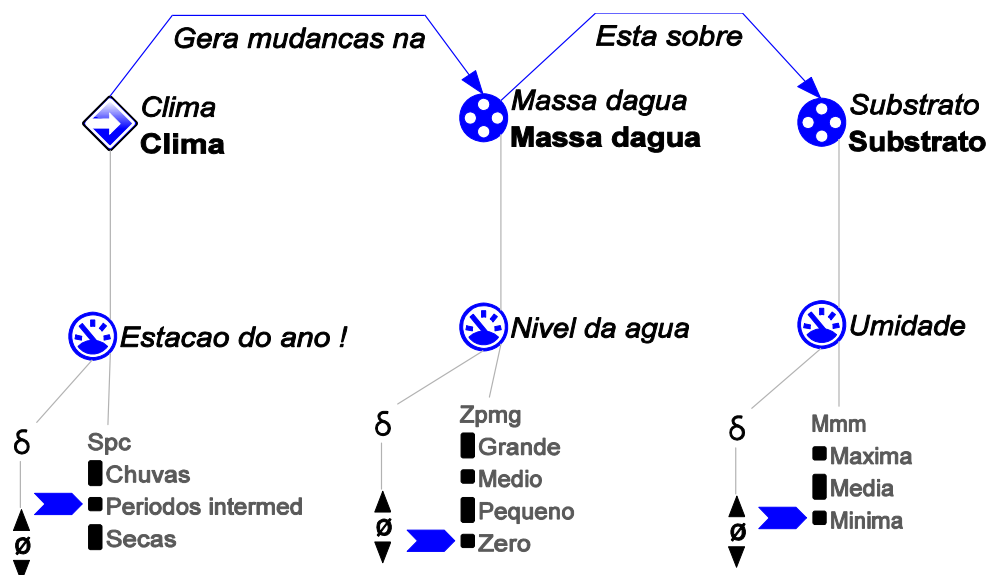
Gera mudancas na

Esta sobre

Clima
Clima

Massa dagua
Massa dagua

Substrato
Substrato

Estacao do ano !

Nivel da agua

Umidade

δ
ø

Spc
Chuvas
Periodos intermed
Secas

δ
ø

Zpmg
Grande
Medio
Pequeno
Zero

δ
ø

Mmm
Maxima
Media
Minima